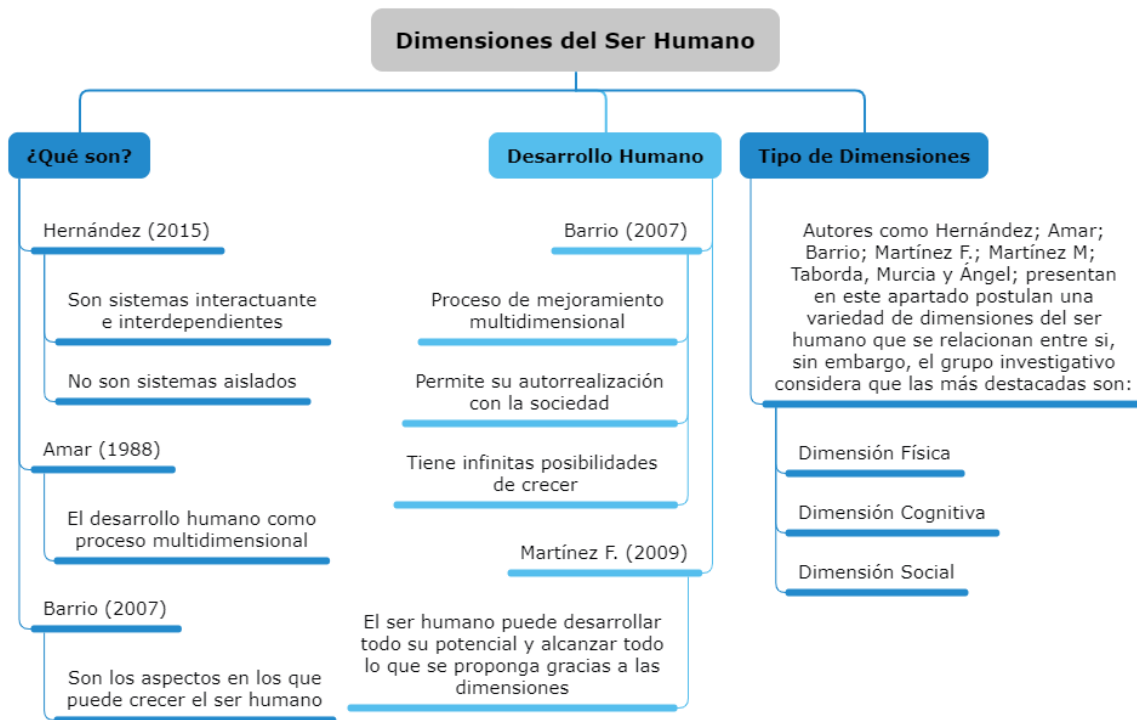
Dimensiones del Ser Humano

¿Qué son?

Hernández (2015)

Son sistemas interactuante e interdependientes

No son sistemas aislados

Amar (1988)

El desarrollo humano como proceso multidimensional

Barrio (2007)

Son los aspectos en los que puede crecer el ser humano

Desarrollo Humano

Barrio (2007)

Proceso de mejoramiento multidimensional

Permite su autorrealización con la sociedad

Tiene infinitas posibilidades de crecer

Martínez F. (2009)

El ser humano puede desarrollar todo su potencial y alcanzar todo lo que se proponga gracias a las dimensiones

Tipo de Dimensiones

Autores como Hernández; Amar; Barrio; Martínez F.; Martínez M; Taborda, Murcia y Ángel; presentan en este apartado postulan una variedad de dimensiones del ser humano que se relacionan entre si, sin embargo, el grupo investigativo considera que las más destacadas son:

Dimensión Física

Dimensión Cognitiva

Dimensión Social